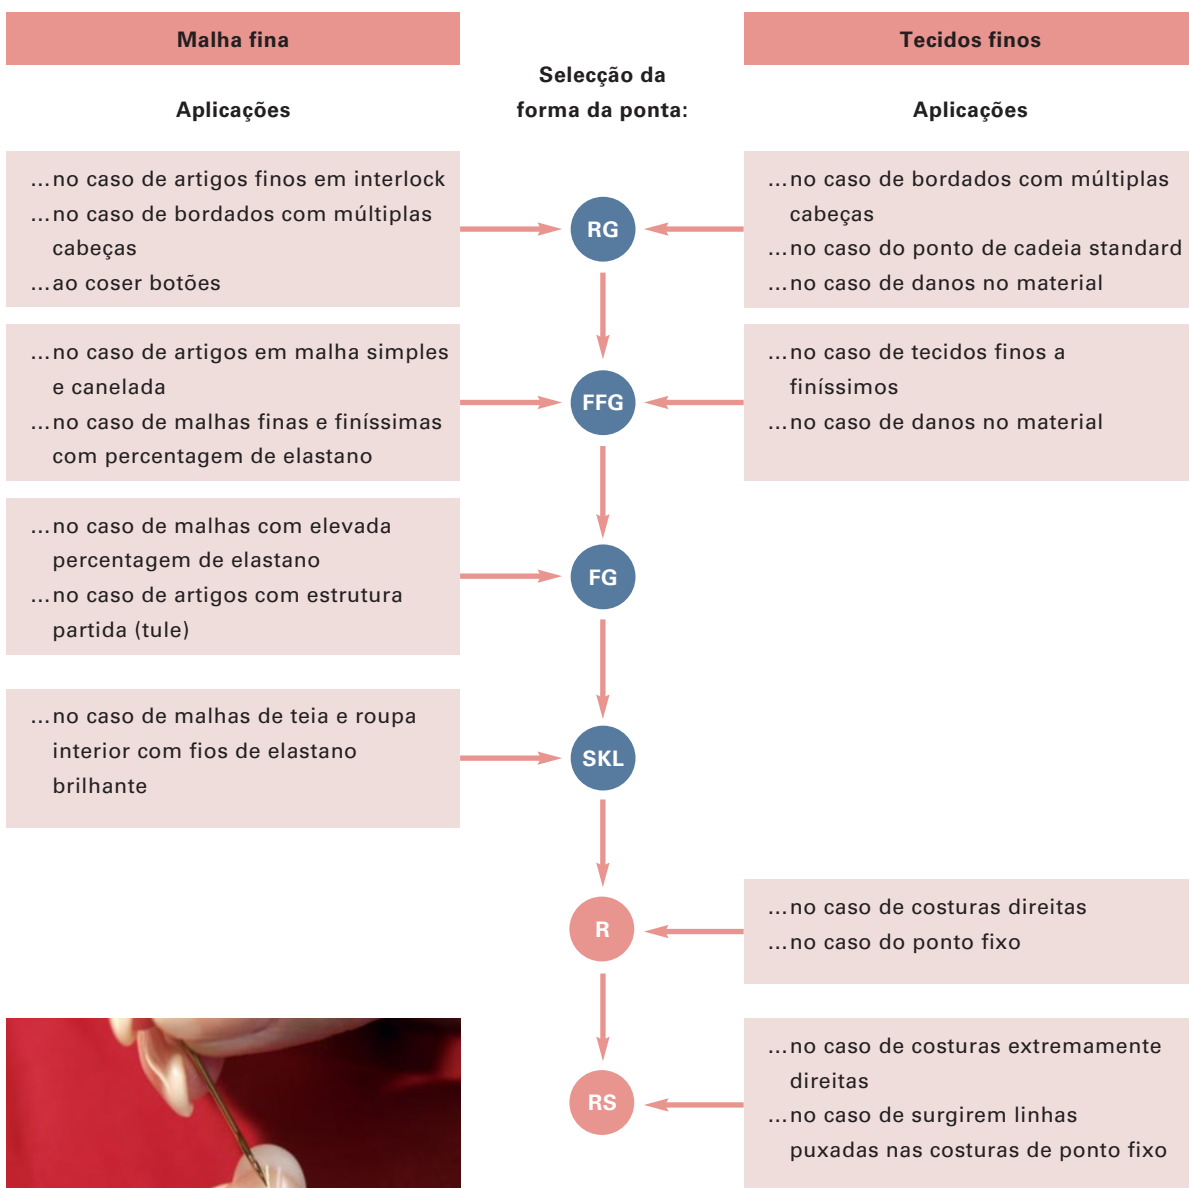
Malha fina

Aplicações

...no caso de artigos finos em interlock
...no caso de bordados com múltiplas cabeças
...ao coser botões

...no caso de artigos em malha simples e canelada
...no caso de malhas finas e finíssimas com percentagem de elastano

...no caso de malhas com elevada percentagem de elastano
...no caso de artigos com estrutura partida (tule)

...no caso de malhas de teia e roupa interior com fios de elastano brilhante

Selecção da forma da ponta:

RG

FFG

FG

SKL

R

RS

Tecidos finos

Aplicações

...no caso de bordados com múltiplas cabeças
...no caso do ponto de cadeia standard
...no caso de danos no material

...no caso de tecidos finos a finíssimos
...no caso de danos no material

...no caso de costuras direitas
...no caso do ponto fixo

...no caso de costuras extremamente direitas
...no caso de surgirem linhas puxadas nas costuras de ponto fixo